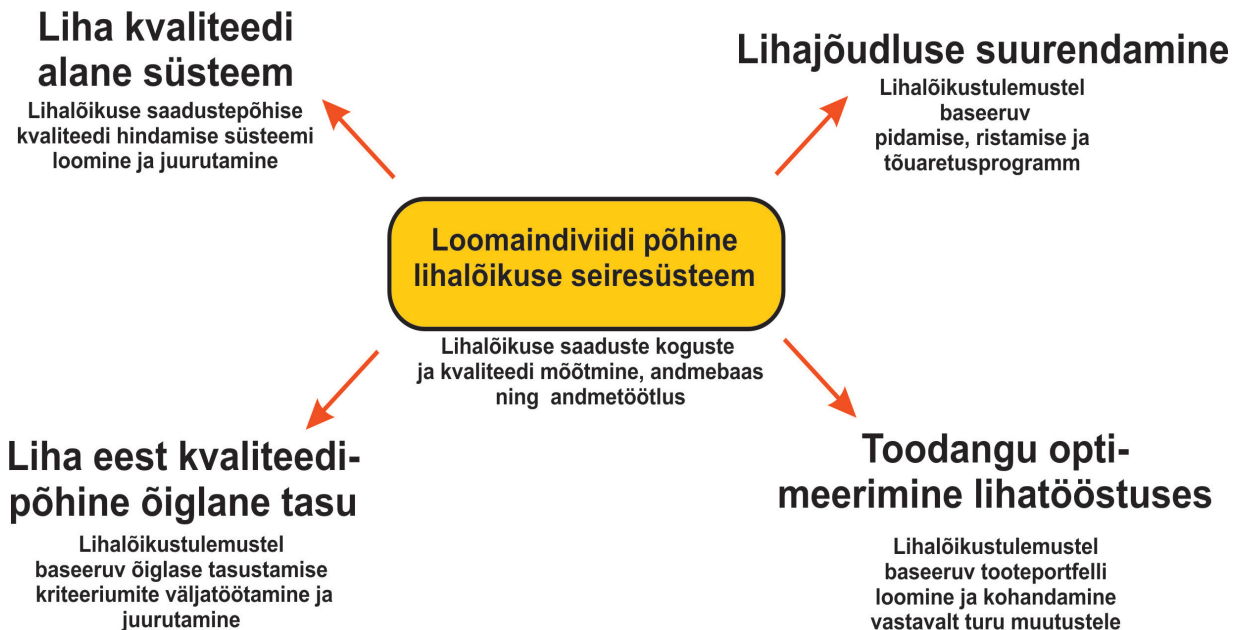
Liha kvaliteedi alane süsteem

Lihalõikuse saadustepõhise kvaliteedi hindamise süsteemi loomine ja juurutamine

Lihajõudluse suurendamine

Lihalõikustulemustel baseeruv pidamise, ristamise ja tõuaretusprogramm

Loomaindiviidi põhine lihalõikuse seiresüsteem

Lihalõikuse saaduste koguste ja kvaliteedi mõõtmine, andmebaas ning andmetöötlus

Liha eest kvaliteedipõhine õiglane tasu

Lihalõikustulemustel baseeruv õiglase tasustamise kriteeriumite väljatöötamine ja juurutamine

Toodangu optimeerimine lihatööstuses

Lihalõikustulemustel baseeruv tooteportfelli loomine ja kohandamine vastavalt turu muutustele